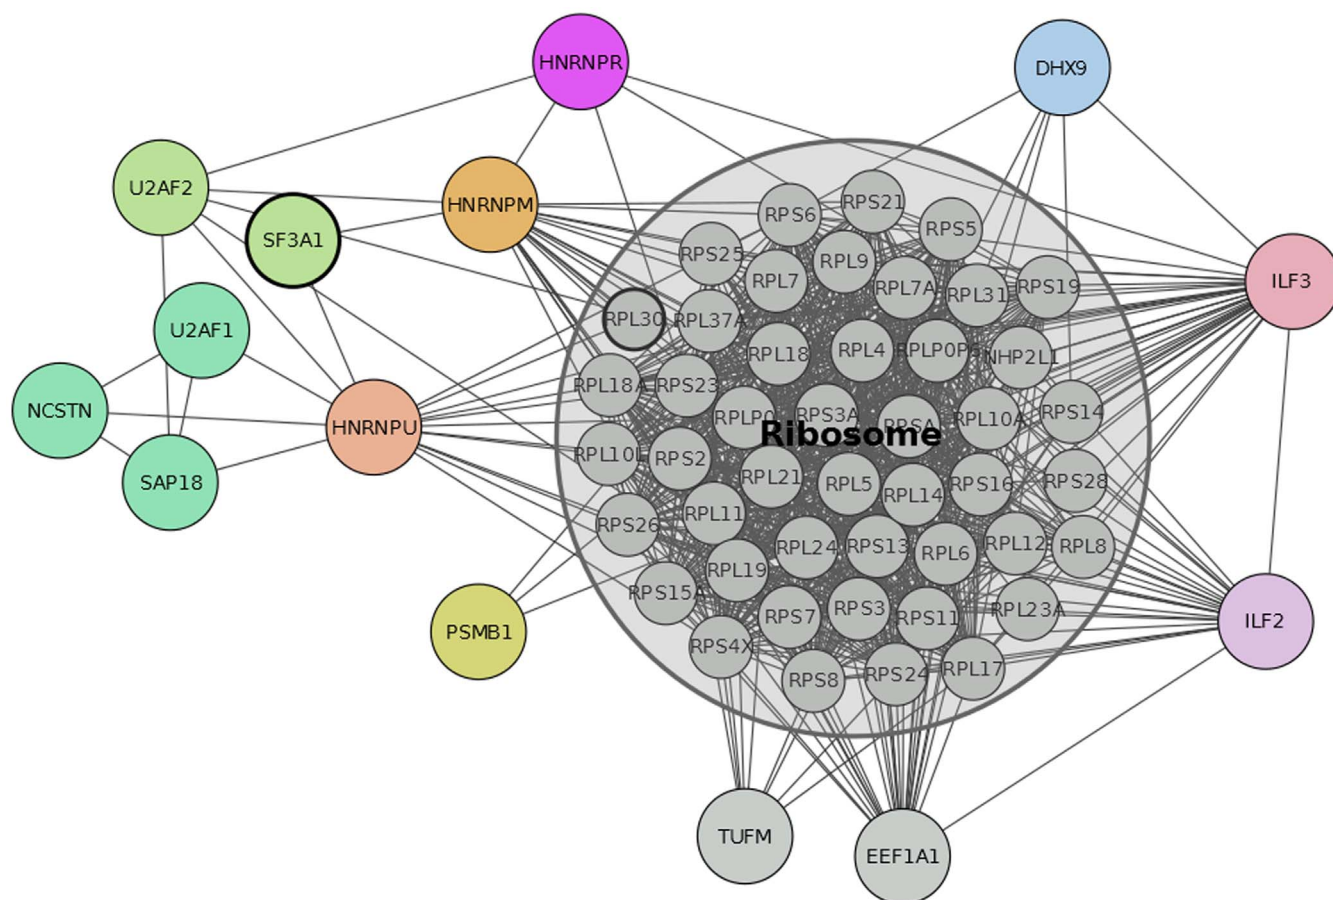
HNRNPR
DHX9
U2AF2
SF3A1
HNRNPM
RPS21
RPS6
RPS5
RPS25
RPL9
RPL7
RPL7A
RPL31
RPS19
ILF3
U2AF1
RPL30
RPL37A
RPL18
RPL4
RPLP0P6
NHP2L1
NCSTN
HNRNPU
RPL18A
RPS23
RPLP0
RPS3A
RPSA
RPL10A
RPS14
Ribosome
SAP18
RPL10L
RPS2
RPL21
RPL5
RPL14
RPS16
RPS28
RPS26
RPL11
RPL24
RPS13
RPL6
RPL12
RPL8
RPL19
RPS15A
PSMB1
RPS7
RPS3
RPS11
RPL23A
ILF2
RPS4X
RPS8
RPS24
RPL17
TUFM
EEF1A1